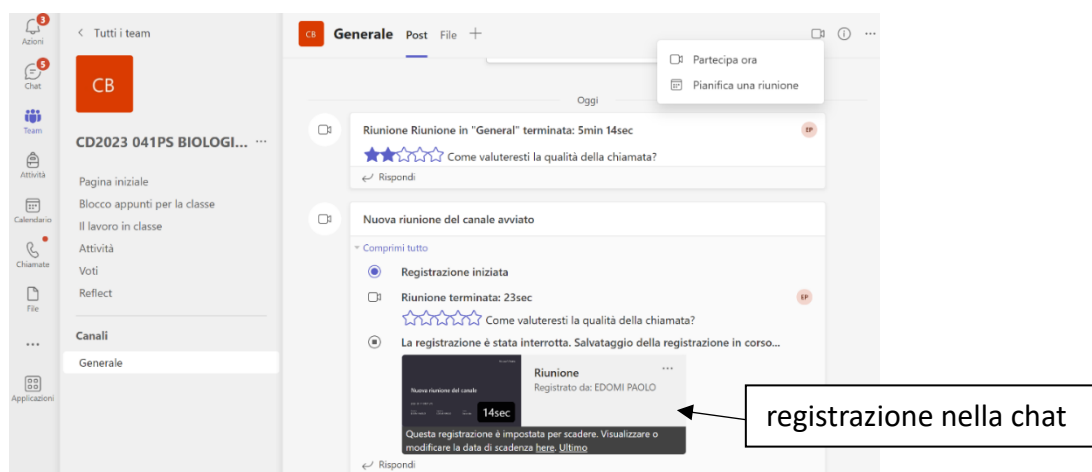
3
Azioni
5
Chat
Team
Attività
Calendario
Chiamate
File
...
Applicazioni

< Tutti i team

CB

CD2023 041PS BIOLOGI... ···

Pagina iniziale
Blocco appunti per la classe
Il lavoro in classe
Attività
Voti
Reflect

Canali

Generale

CB Generale Post File +

Partecipa ora
Pianifica una riunione

Oggi

Riunione Riunione in "General" terminata: 5min 14sec
EP
Come valuteresti la qualità della chiamata?
Rispondi

Nuova riunione del canale avviato

Comprimi tutto

Registrazione iniziata

Riunione terminata: 23sec
EP
Come valuteresti la qualità della chiamata?

La registrazione è stata interrotta. Salvataggio della registrazione in corso...

Nuova riunione del canale
14sec
Riunione
Registrato da: EDOMI PAOLO
...
Questa registrazione è impostata per scadere. Visualizzare o modificare la data di scadenza here. Ultimo

Rispondi

registrazione nella chat